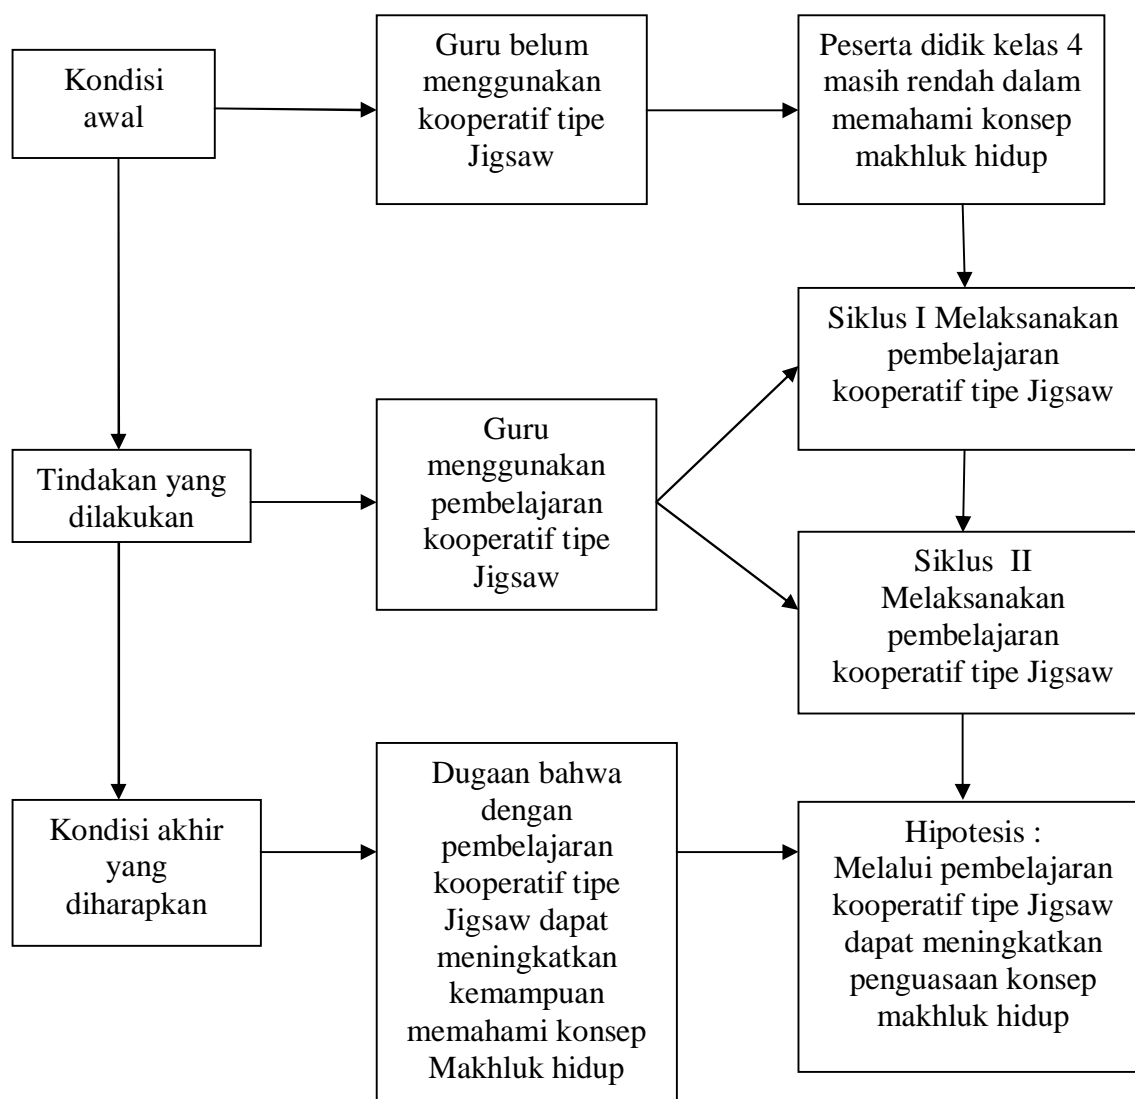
Kondisi awal

Guru belum menggunakan kooperatif tipe Jigsaw

Peserta didik kelas 4 masih rendah dalam memahami konsep makhluk hidup

Siklus I Melaksanakan pembelajaran kooperatif tipe Jigsaw

Tindakan yang dilakukan

Guru menggunakan pembelajaran kooperatif tipe Jigsaw

Siklus II Melaksanakan pembelajaran kooperatif tipe Jigsaw

Kondisi akhir yang diharapkan

Dugaan bahwa dengan pembelajaran kooperatif tipe Jigsaw dapat meningkatkan kemampuan memahami konsep Makhluk hidup

Hipotesis : Melalui pembelajaran kooperatif tipe Jigsaw dapat meningkatkan penguasaan konsep makhluk hidup